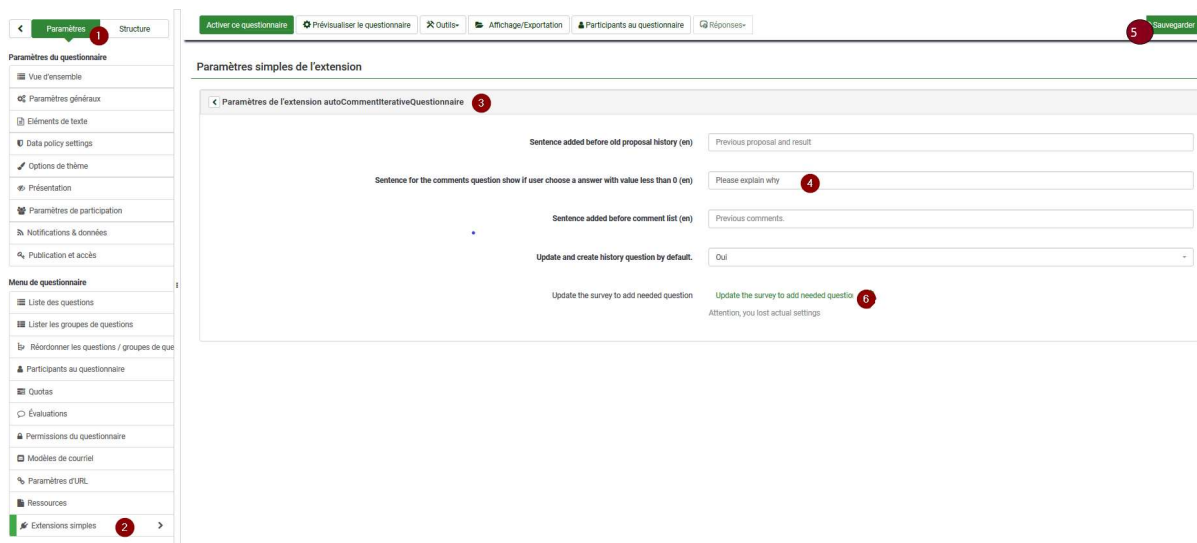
Paramètres 1 Structure

Paramètres du questionnaire

Vue d'ensemble

Paramètres généraux

Éléments de texte

Data policy settings

Options de thème

Présentation

Paramètres de participation

Notifications & données

Publication et accès

Menu de questionnaire

Liste des questions

Lister les groupes de questions

Réordonner les questions / groupes de que

Participants au questionnaire

Quotas

Évaluations

Permissions du questionnaire

Modèles de courriel

Paramètres d'URL

Ressources

Extensions simples 2

Activer ce questionnaire | Prévisualiser le questionnaire | Outils | Affichage/Exportation | Participants au questionnaire | Réponses

5 Sauvegarder

Paramètres simples de l'extension

Paramètres de l'extension autoCommentIterativeQuestionnaire 3

Sentence added before old proposal history (en) | Previous proposal and result

Sentence for the comments question show if user choose a answer with value less than 0 (en) | Please explain why 4

Sentence added before comment list (en) | Previous comments.

Update and create history question by default. | Oui

Update the survey to add needed question | Update the survey to add needed questio 6

Attention, you lost actual settings